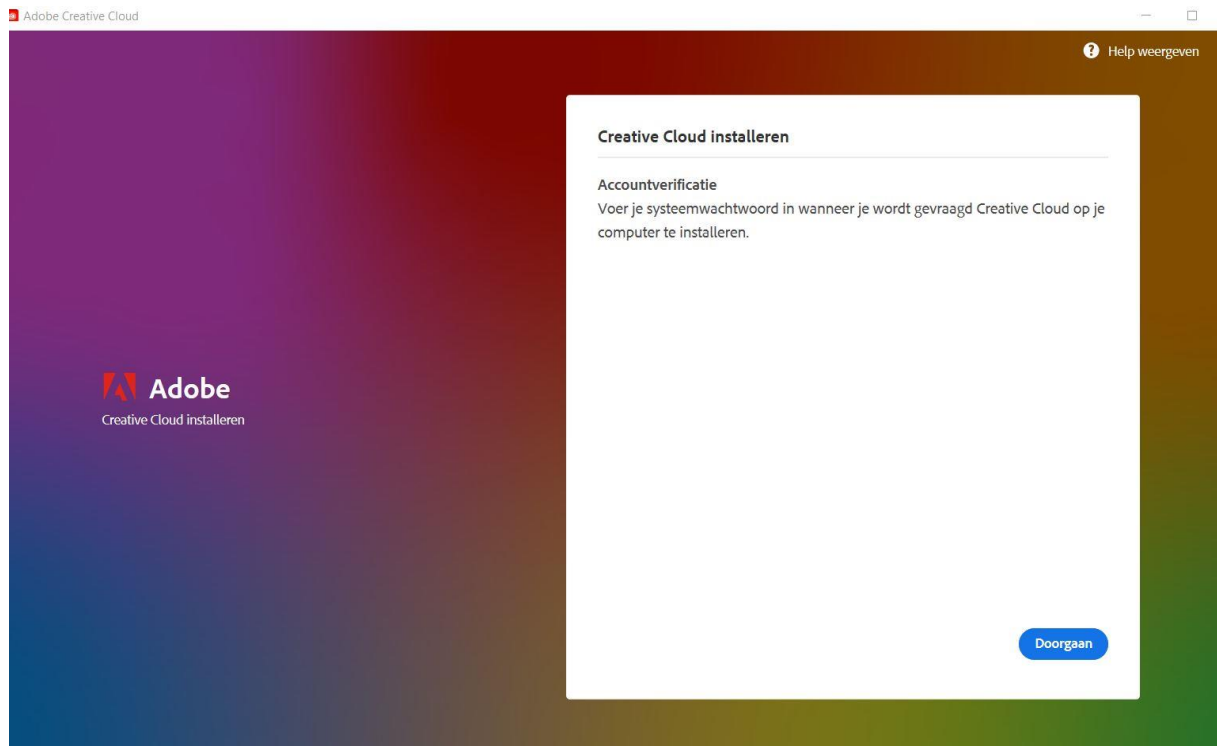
Adobe Creative Cloud

Help weergeven

Adobe
Creative Cloud installeren

Creative Cloud installeren

Accountverificatie
Voer je systeemwachtwoord in wanneer je wordt gevraagd Creative Cloud op je computer te installeren.

Doorgaan